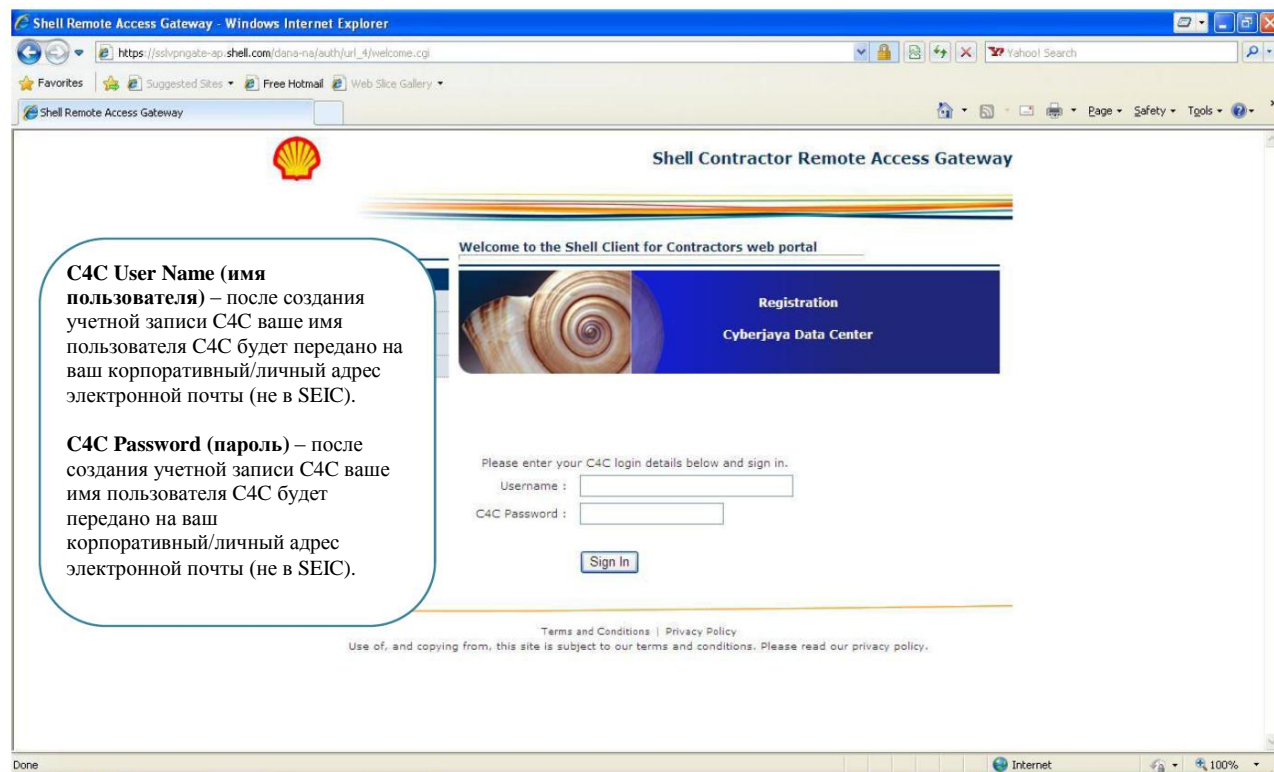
Shell Remote Access Gateway - Windows Internet Explorer

https://sslvpngate-ap.shell.com/dana-na/auth/url_4/welcome.cgi

Yahoo! Search

Favorites | Suggested Sites ▾ | Free Hotmail | Web Slice Gallery ▾

Shell Remote Access Gateway

Page ▾ Safety ▾ Tools ▾

Shell Contractor Remote Access Gateway

Welcome to the Shell Client for Contractors web portal

Registration

Cyberjaya Data Center

**C4C User Name (имя пользователя)** – после создания учетной записи C4C ваше имя пользователя C4C будет передано на ваш корпоративный/личный адрес электронной почты (не в SEIC).

**C4C Password (пароль)** – после создания учетной записи C4C ваше имя пользователя C4C будет передано на ваш корпоративный/личный адрес электронной почты (не в SEIC).

Please enter your C4C login details below and sign in.

Username :

C4C Password :

Sign In

Terms and Conditions | Privacy Policy

Use of, and copying from, this site is subject to our terms and conditions. Please read our privacy policy.

Done

Internet

100%